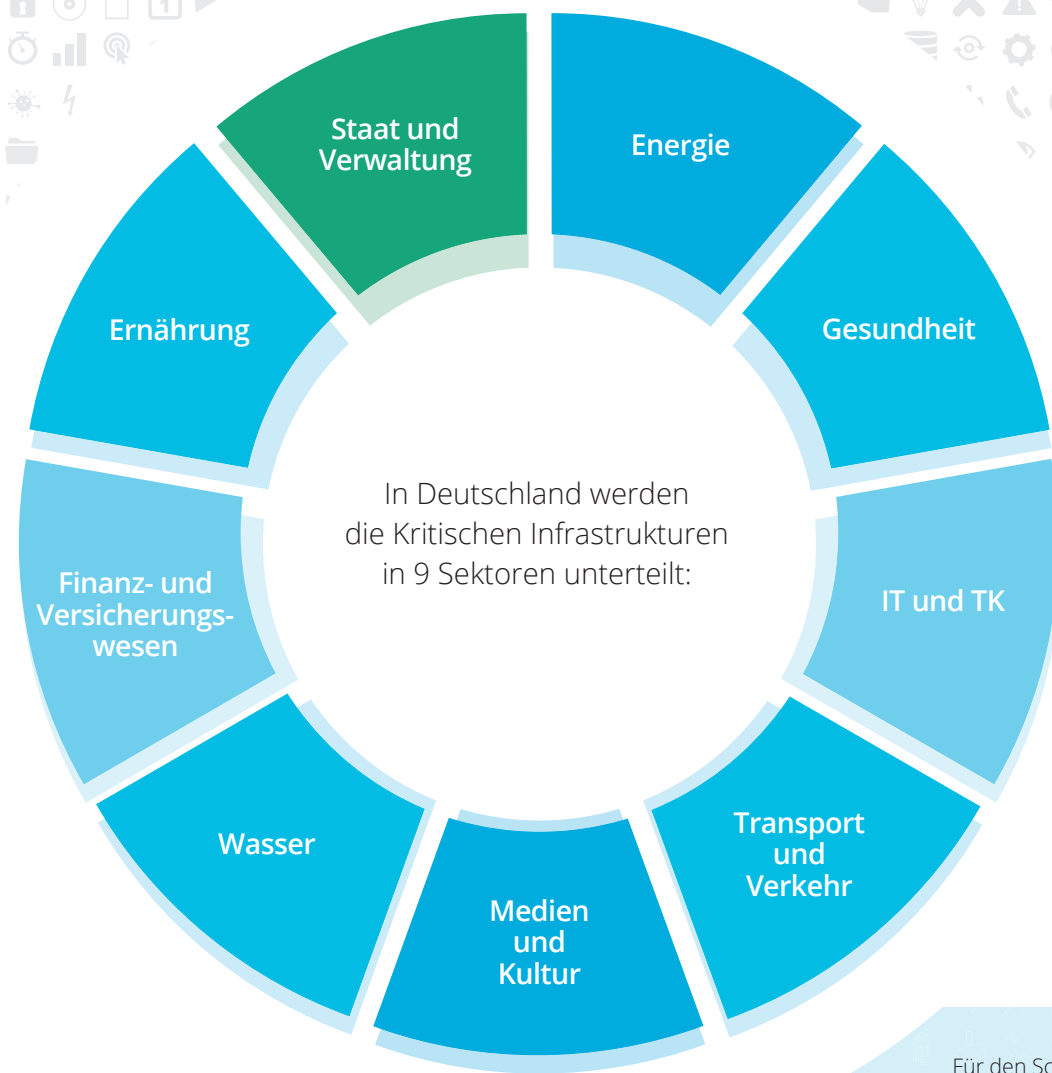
Staat und Verwaltung

Energie

Gesundheit

IT und TK

Transport und Verkehr

Medien und Kultur

Wasser

Finanz- und Versicherungswesen

Ernährung

In Deutschland werden die Kritischen Infrastrukturen in 9 Sektoren unterteilt:

Für den Sc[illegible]